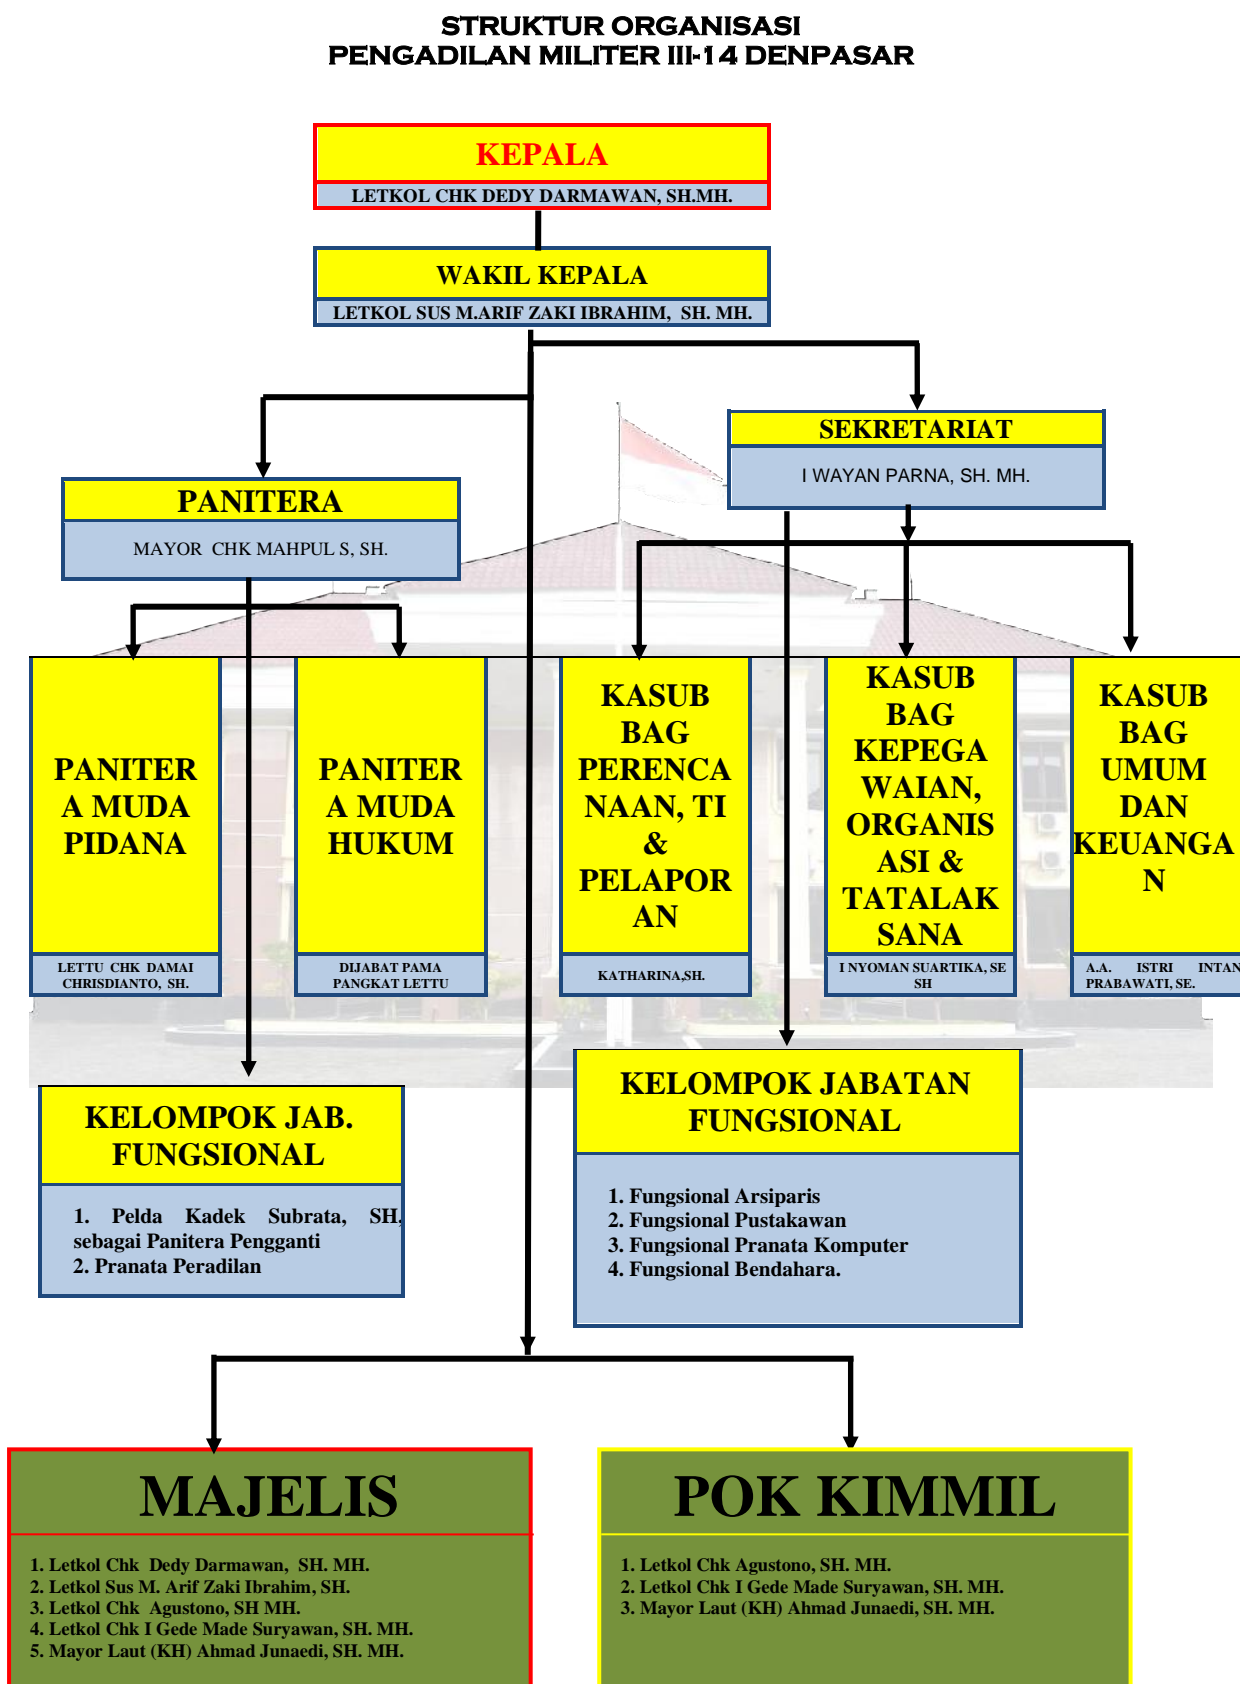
STRUKTUR ORGANISASI
PENGADILAN MILITER III-14 DENPASAR

KEPALA
LETKOL CHK DEDY DARMAWAN, SH.MH.

WAKIL KEPALA
LETKOL SUS M.ARIF ZAKI IBRAHIM, SH. MH.

SEKRETARIAT
I WAYAN PARNA, SH. MH.

PANITERA
MAYOR CHK MAHPUL S, SH.

PANITERA MUDA PIDANA
LETTU CHK DAMAI CHRISDIANTO, SH.

PANITERA MUDA HUKUM
DIJABAT PAMA PANGKAT LETTU

KASUBBAG PERENCANAAN, TI & PELAPORAN
KATHARINA,SH.

KASUBBAG KEPEGAWAIAN, ORGANISASI & TATALAKSANA
I NYOMAN SUARTIKA, SE SH

KASUBBAG UMUM DAN KEUANGAN
A.A. ISTRI INTAN PRABAWATI, SE.

KELOMPOK JAB. FUNGSIONAL
1. Pelda Kadek Subrata, SH, sebagai Panitera Pengganti
2. Pranata Peradilan

KELOMPOK JABATAN FUNGSIONAL
1. Fungsional Arsiparis
2. Fungsional Pustakawan
3. Fungsional Pranata Komputer
4. Fungsional Bendahara.

MAJELIS
1. Letkol Chk Dedy Darmawan, SH. MH.
2. Letkol Sus M. Arif Zaki Ibrahim, SH.
3. Letkol Chk Agustono, SH MH.
4. Letkol Chk I Gede Made Suryawan, SH. MH.
5. Mayor Laut (KH) Ahmad Junaedi, SH. MH.

POK KIMMIL
1. Letkol Chk Agustono, SH. MH.
2. Letkol Chk I Gede Made Suryawan, SH. MH.
3. Mayor Laut (KH) Ahmad Junaedi, SH. MH.